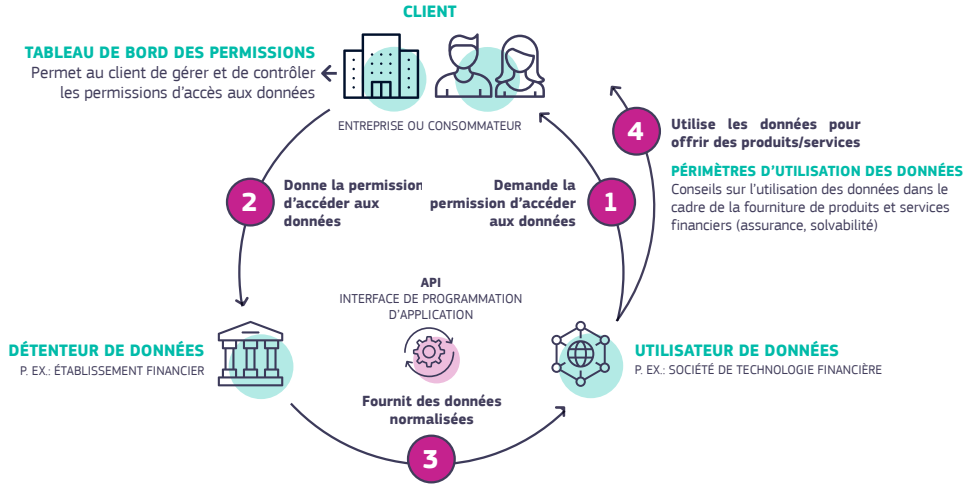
CLIENT

TABLEAU DE BORD DES PERMISSIONS
Permet au client de gérer et de contrôler les permissions d'accès aux données

ENTREPRISE OU CONSOMMATEUR

4
Utilise les données pour offrir des produits/services

PÉRIMÈTRES D'UTILISATION DES DONNÉES
Conseils sur l'utilisation des données dans le cadre de la fourniture de produits et services financiers (assurance, solvabilité)

2
Donne la permission d'accéder aux données

Demande la permission d'accéder aux données
1

API
INTERFACE DE PROGRAMMATION D'APPLICATION

DÉTENTEUR DE DONNÉES
P. EX.: ÉTABLISSEMENT FINANCIER

UTILISATEUR DE DONNÉES
P. EX.: SOCIÉTÉ DE TECHNOLOGIE FINANCIÈRE

Fournit des données normalisées
3